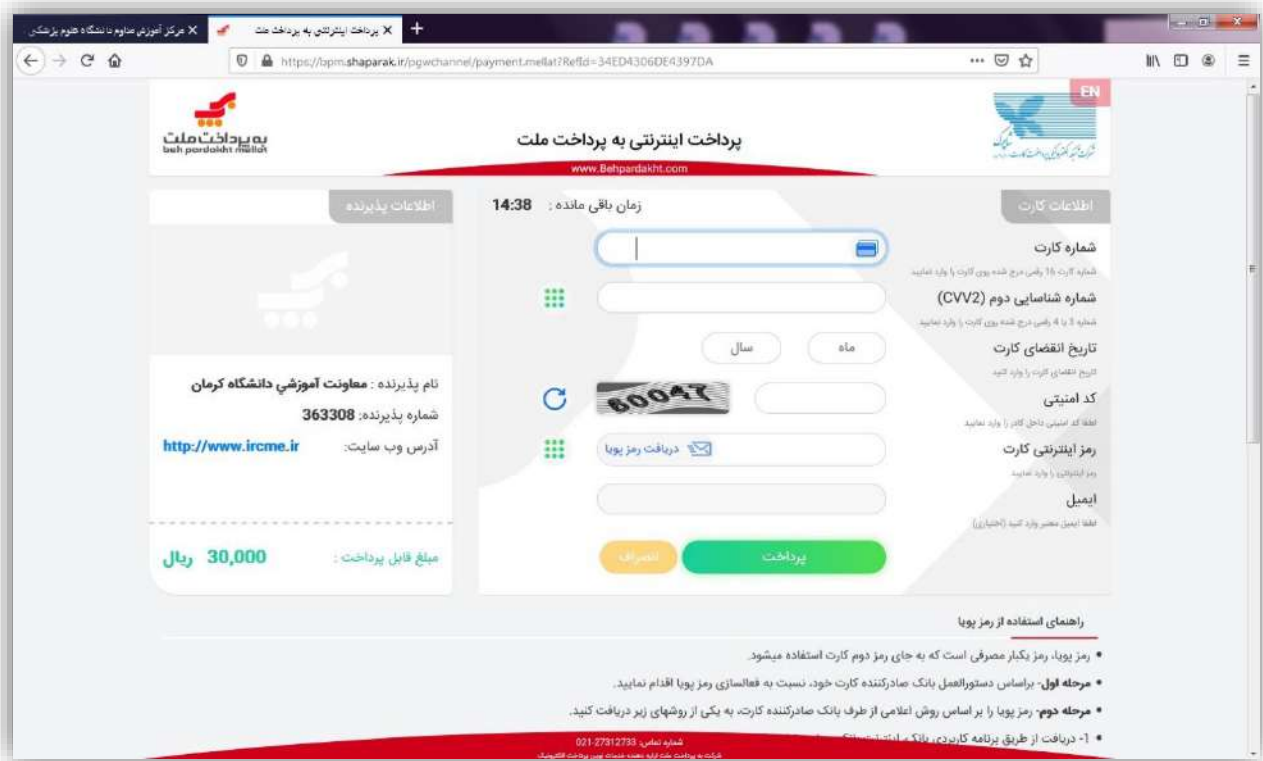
مرکز آموزش مداوم دانشگاه علوم پزشکی ×
پرداخت اینترنتی به پرداخت ملت ×
https://bpm.shaparak.ir/pgwchannel/payment.mellat?RefId=34ED4306DE4397DA

EN

به‌پرداخت‌ملت
beh pardakht mellat

پرداخت اینترنتی به پرداخت ملت
www.Behpardakht.com

اطلاعات کارت

زمان باقی مانده : 14:38

اطلاعات پذیرنده

شماره کارت
شماره کارت 16 رقمی درج شده روی کارت را وارد نمایید

شماره شناسایی دوم (CVV2)
شماره 3 یا 4 رقمی درج شده روی کارت را وارد نمایید

تاریخ انقضای کارت
تاریخ انقضای کارت را وارد کنید

ماه
سال

کد امنیتی
لطفا کد امنیتی داخل کادر را وارد نمایید

رمز اینترنتی کارت
رمز اینترنتی را وارد نمایید

دریافت رمز پویا

ایمیل
لطفا ایمیل معتبر وارد کنید (اختیاری)

پرداخت
انصراف

نام پذیرنده : معاونت آموزشی دانشگاه کرمان
شماره پذیرنده: 363308
آدرس وب سایت: http://www.ircme.ir

مبلغ قابل پرداخت : 30,000 ریال

راهنمای استفاده از رمز پویا

• رمز پویا، رمز یکبار مصرفی است که به جای رمز دوم کارت استفاده میشود.
• مرحله اول- براساس دستورالعمل بانک صادرکننده کارت خود، نسبت به فعالسازی رمز پویا اقدام نمایید.
• مرحله دوم- رمز پویا را بر اساس روش اعلامی از طرف بانک صادرکننده کارت، به یکی از روشهای زیر دریافت کنید.
• 1- دریافت از طریق برنامه کاربردی، بانک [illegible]

شماره تماس: 021-27312733
شرکت به پرداخت ملت ارائه دهنده خدمات نوین پرداخت الکترونیک